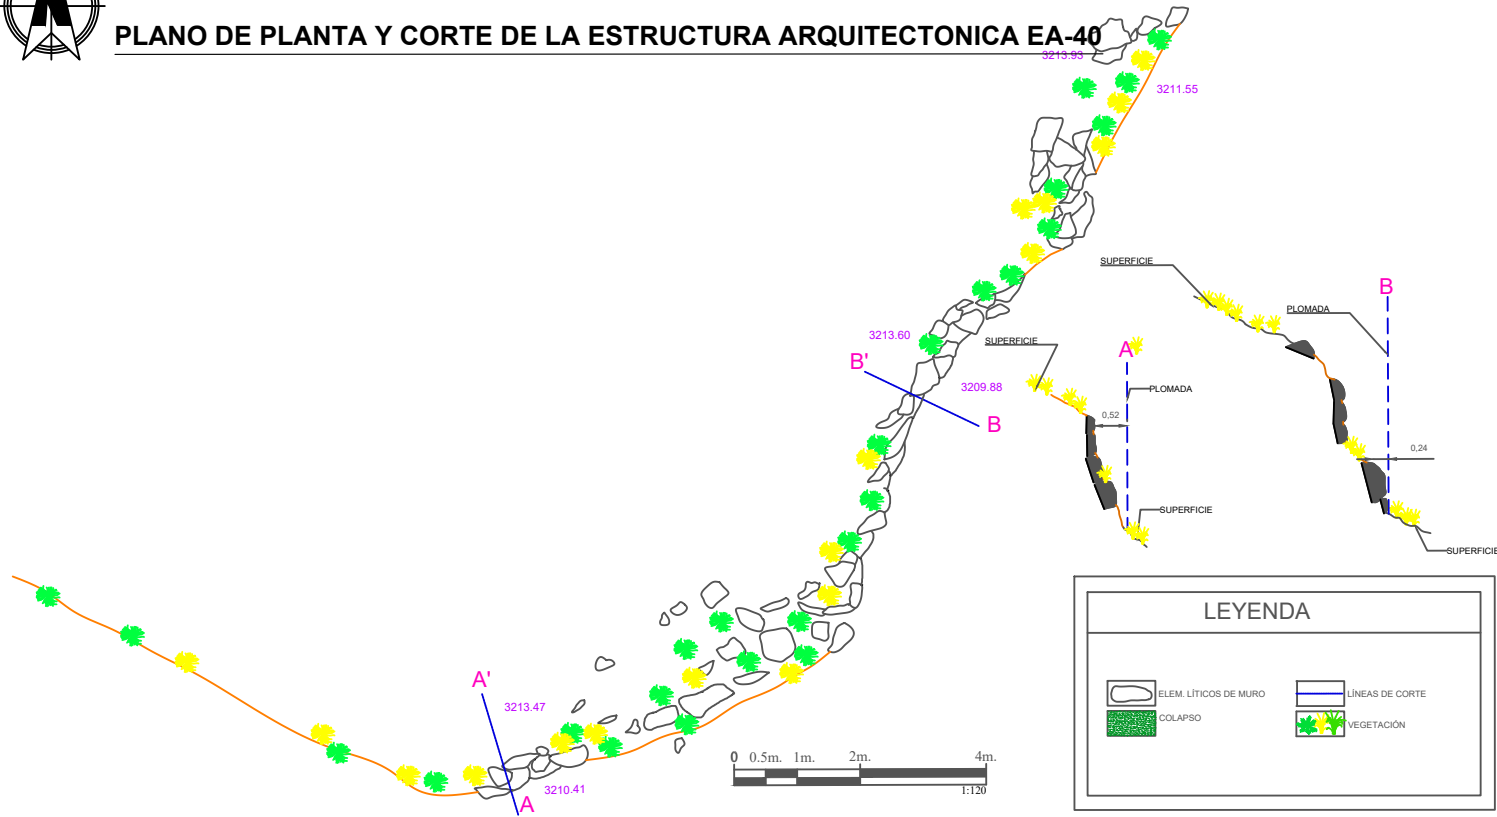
PLANO DE PLANTA Y CORTE DE LA ESTRUCTURA ARQUITECTONICA EA-40

3213.93
3211.55
3213.60
B'
3209.88
B
A'
3213.47
3210.41
A

SUPERFICIE
A
PLOMADA
0,52
SUPERFICIE

SUPERFICIE
PLOMADA
B
0,24
SUPERFICIE

0 0.5m. 1m. 2m. 4m.
1:120

LEYENDA
ELEM. LÍTICOS DE MURO
COLAPSO
LÍNEAS DE CORTE
VEGETACIÓN